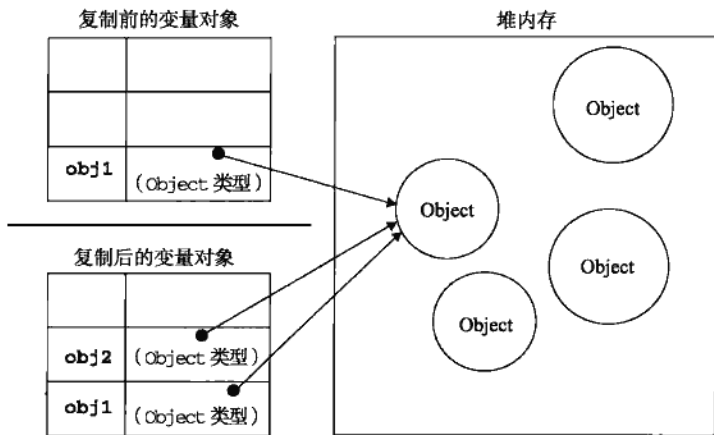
复制前的变量对象

| | |
|---|---|
| | |
| | |
| obj1 | (Object 类型) |

复制后的变量对象

| | |
|---|---|
| | |
| obj2 | (Object 类型) |
| obj1 | (Object 类型) |

堆内存

Object

Object

Object

Object